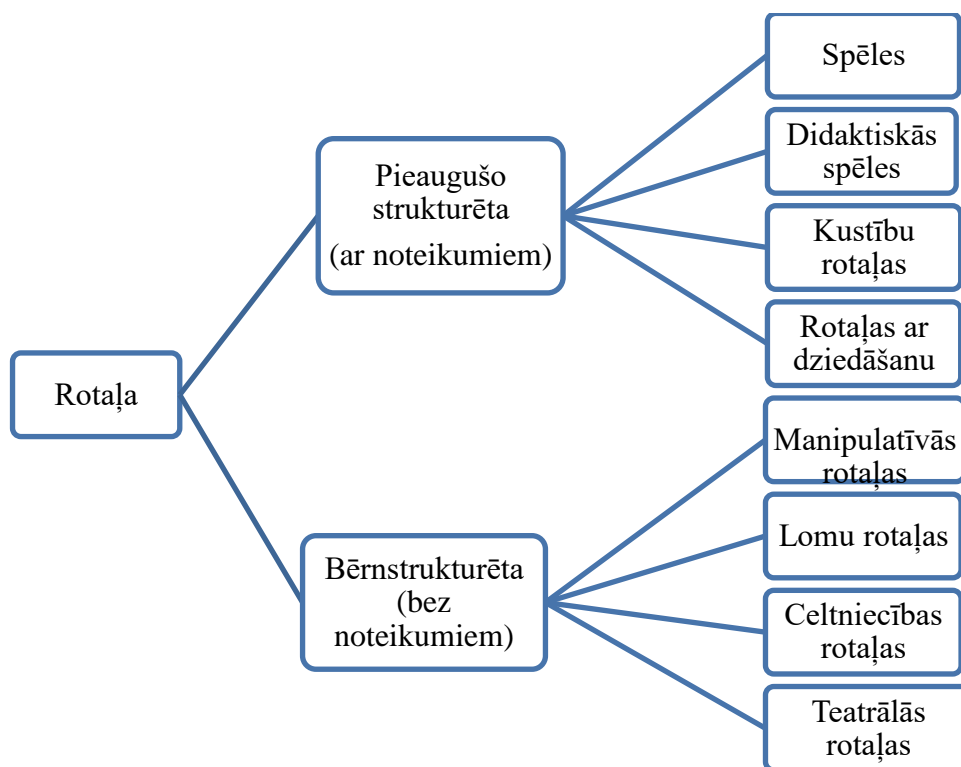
Rotaļa

Pieaugušo strukturēta (ar noteikumiem)

Spēles

Didaktiskās spēles

Kustību rotaļas

Rotaļas ar dziedāšanu

Bērnstrukturēta (bez noteikumiem)

Manipulatīvās rotaļas

Lomu rotaļas

Celtniecības rotaļas

Teatrālās rotaļas